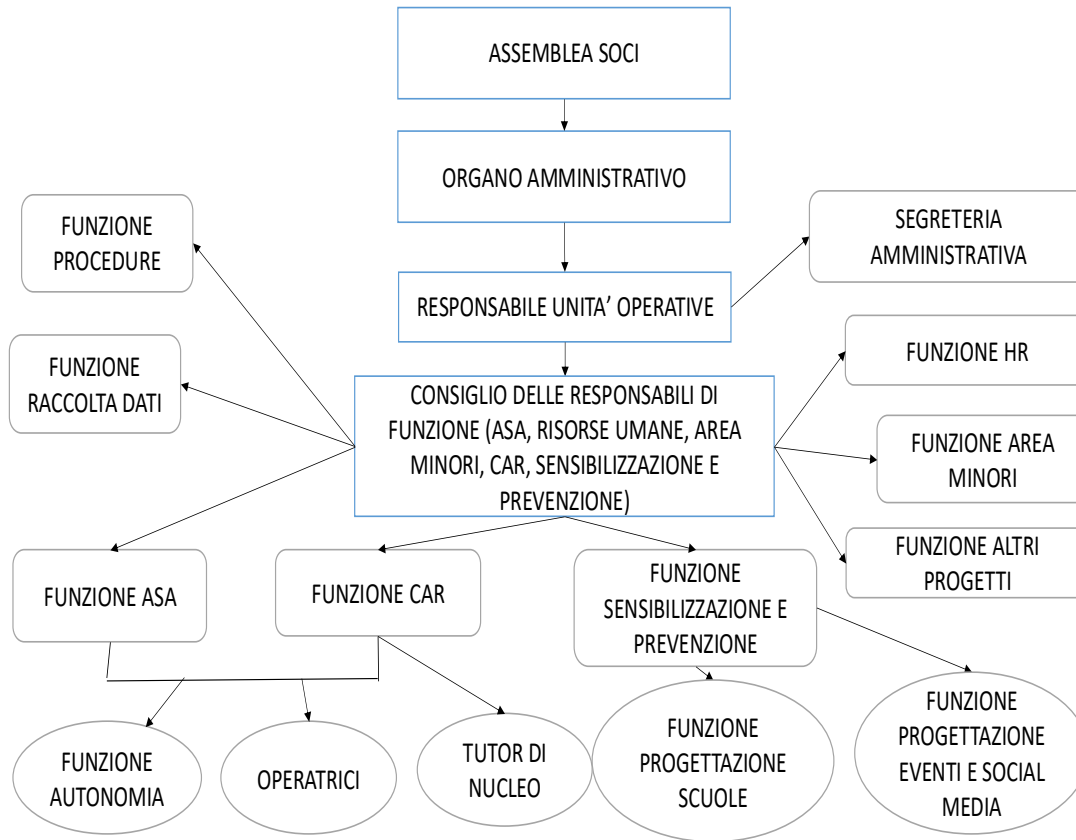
ASSEMBLEA SOCI

ORGANO AMMINISTRATIVO

FUNZIONE PROCEDURE

SEGRETERIA AMMINISTRATIVA

RESPONSABILE UNITA' OPERATIVE

FUNZIONE RACCOLTA DATI

FUNZIONE HR

CONSIGLIO DELLE RESPONSABILI DI FUNZIONE (ASA, RISORSE UMANE, AREA MINORI, CAR, SENSIBILIZZAZIONE E PREVENZIONE)

FUNZIONE AREA MINORI

FUNZIONE ALTRI PROGETTI

FUNZIONE ASA

FUNZIONE CAR

FUNZIONE SENSIBILIZZAZIONE E PREVENZIONE

FUNZIONE AUTONOMIA

OPERATRICI

TUTOR DI NUCLEO

FUNZIONE PROGETTAZIONE SCUOLE

FUNZIONE PROGETTAZIONE EVENTI E SOCIAL MEDIA